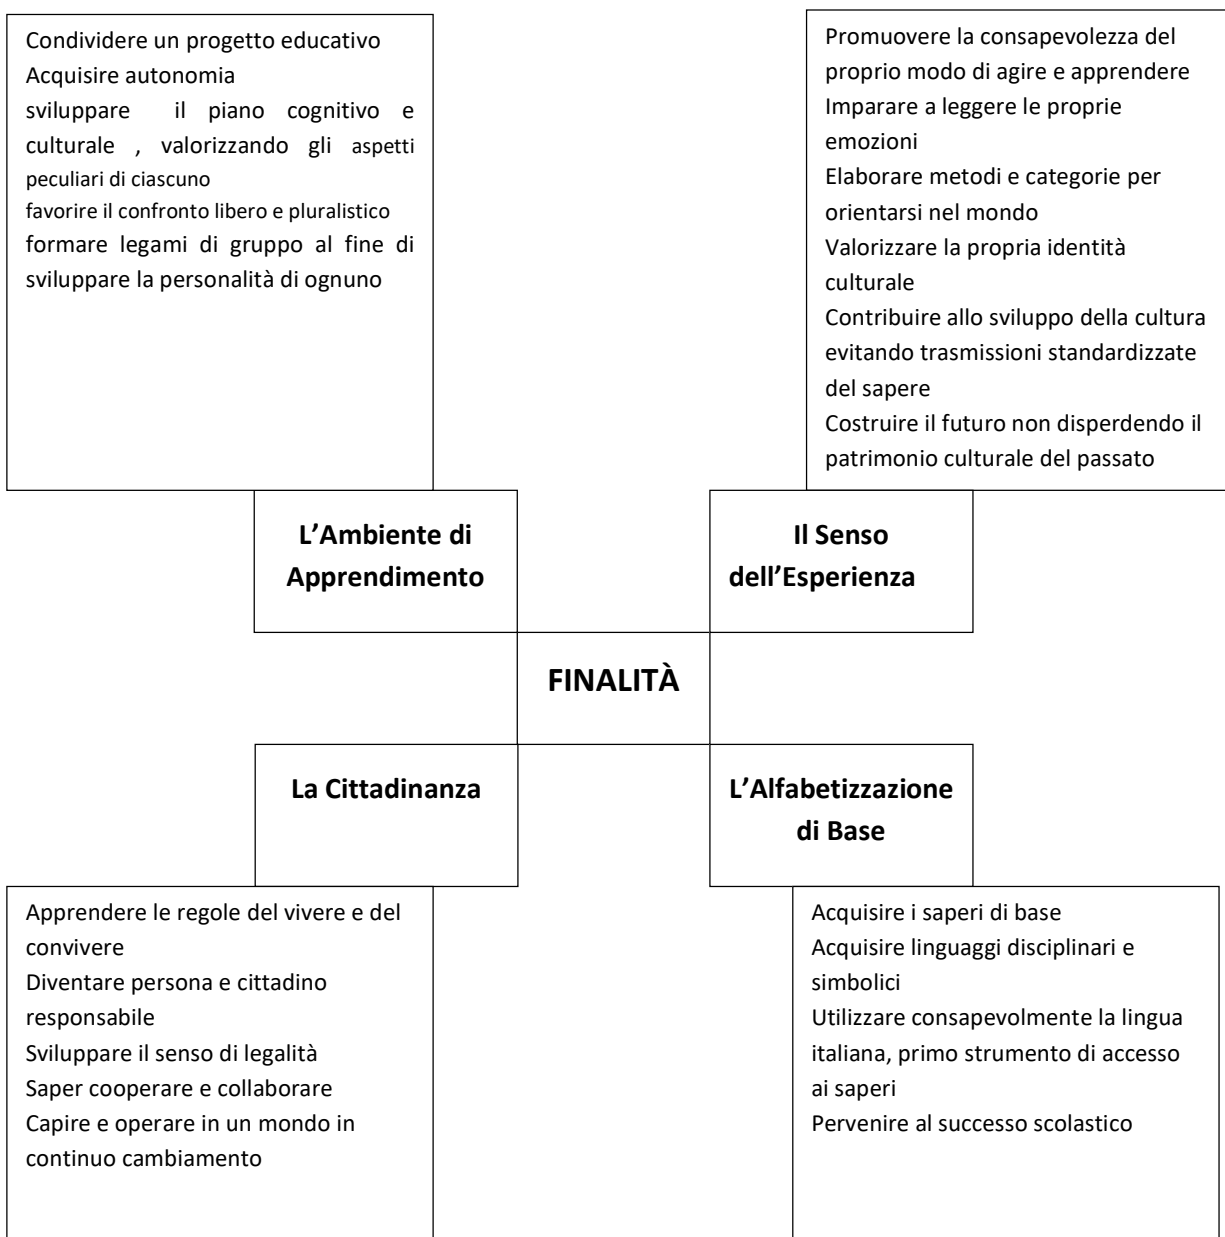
Condividere un progetto educativo
Acquisire autonomia
sviluppare il piano cognitivo e culturale , valorizzando gli aspetti peculiari di ciascuno
favorire il confronto libero e pluralistico
formare legami di gruppo al fine di sviluppare la personalità di ognuno

Promuovere la consapevolezza del proprio modo di agire e apprendere
Imparare a leggere le proprie emozioni
Elaborare metodi e categorie per orientarsi nel mondo
Valorizzare la propria identità culturale
Contribuire allo sviluppo della cultura evitando trasmissioni standardizzate del sapere
Costruire il futuro non disperdendo il patrimonio culturale del passato

**L'Ambiente di Apprendimento**

**Il Senso dell'Esperienza**

**FINALITÀ**

**La Cittadinanza**

**L'Alfabetizzazione di Base**

Apprendere le regole del vivere e del convivere
Diventare persona e cittadino responsabile
Sviluppare il senso di legalità
Saper cooperare e collaborare
Capire e operare in un mondo in continuo cambiamento

Acquisire i saperi di base
Acquisire linguaggi disciplinari e simbolici
Utilizzare consapevolmente la lingua italiana, primo strumento di accesso ai saperi
Pervenire al successo scolastico